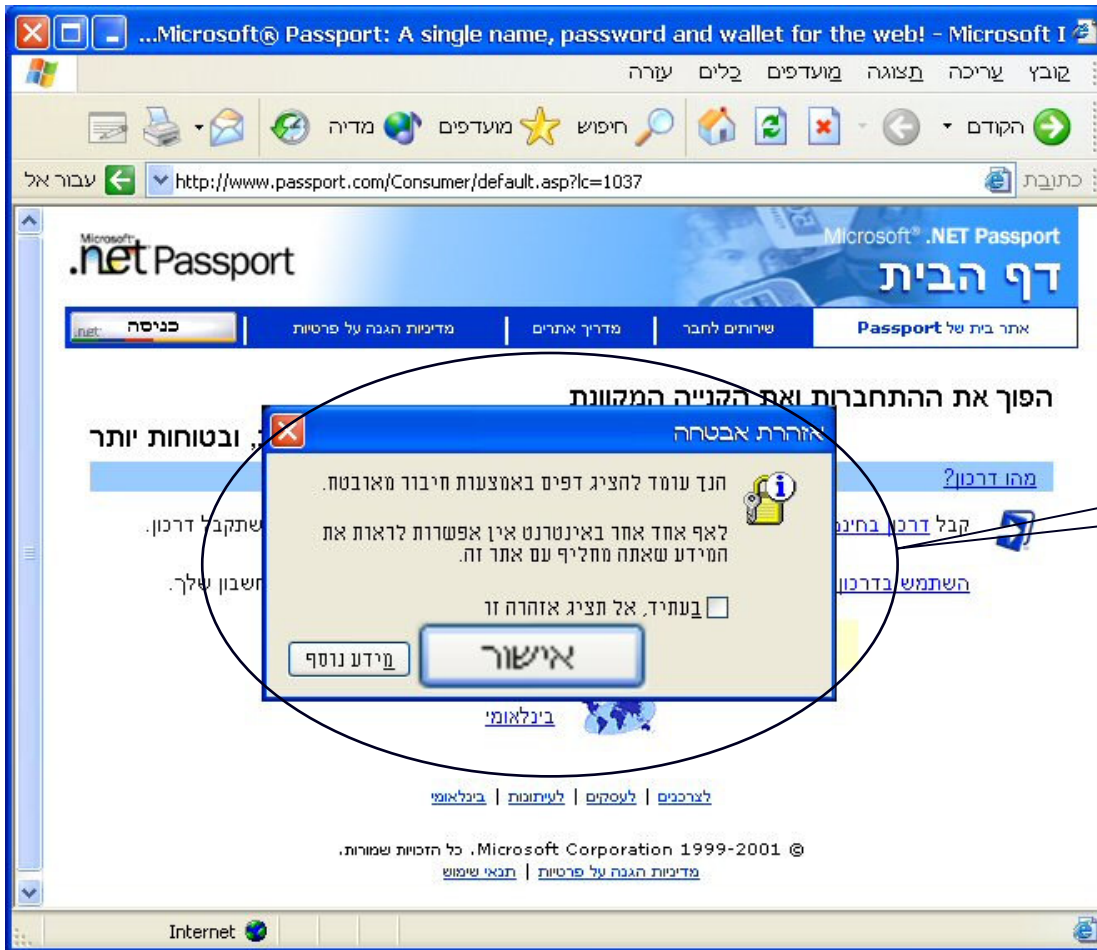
...Microsoft® Passport: A single name, password and wallet for the web! - Microsoft I

קובץ עריכה תצוגה מועדפים כלים עזרה

הקודם חיפוש מועדפים מדיה

כתובת http://www.passport.com/Consumer/default.asp?lc=1037 עבור אל

Microsoft .net Passport

Microsoft® .NET Passport
דף הבית

אתר בית של Passport | שירותים לחבר | מדריך אתרים | מדיניות הגנה על פרטיות | כניסה

הפוך את ההתחברות ואת הקנייה המקוונת
, ובטוחות יותר

מהו דרכון?

קבל דרכון בחינ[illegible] שתקבל דרכון.

השתמש בדרכון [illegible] חשבון שלך.

אזהרת אבטחה

הנך עומד להציג דפים באמצעות חיבור מאובטח.

לאף אחד אחר באינטרנט אין אפשרות לראות את המידע שאתה מחליף עם אתר זה.

בעתיד, אל תציג אזהרה זו

אישור

מידע נוסף

בינלאומי

לצרכנים | לעסקים | לעיתונות | בינלאומי

© Microsoft Corporation 1999-2001. כל הזכויות שמורות.
מדיניות הגנה על פרטיות | תנאי שימוש

Internet